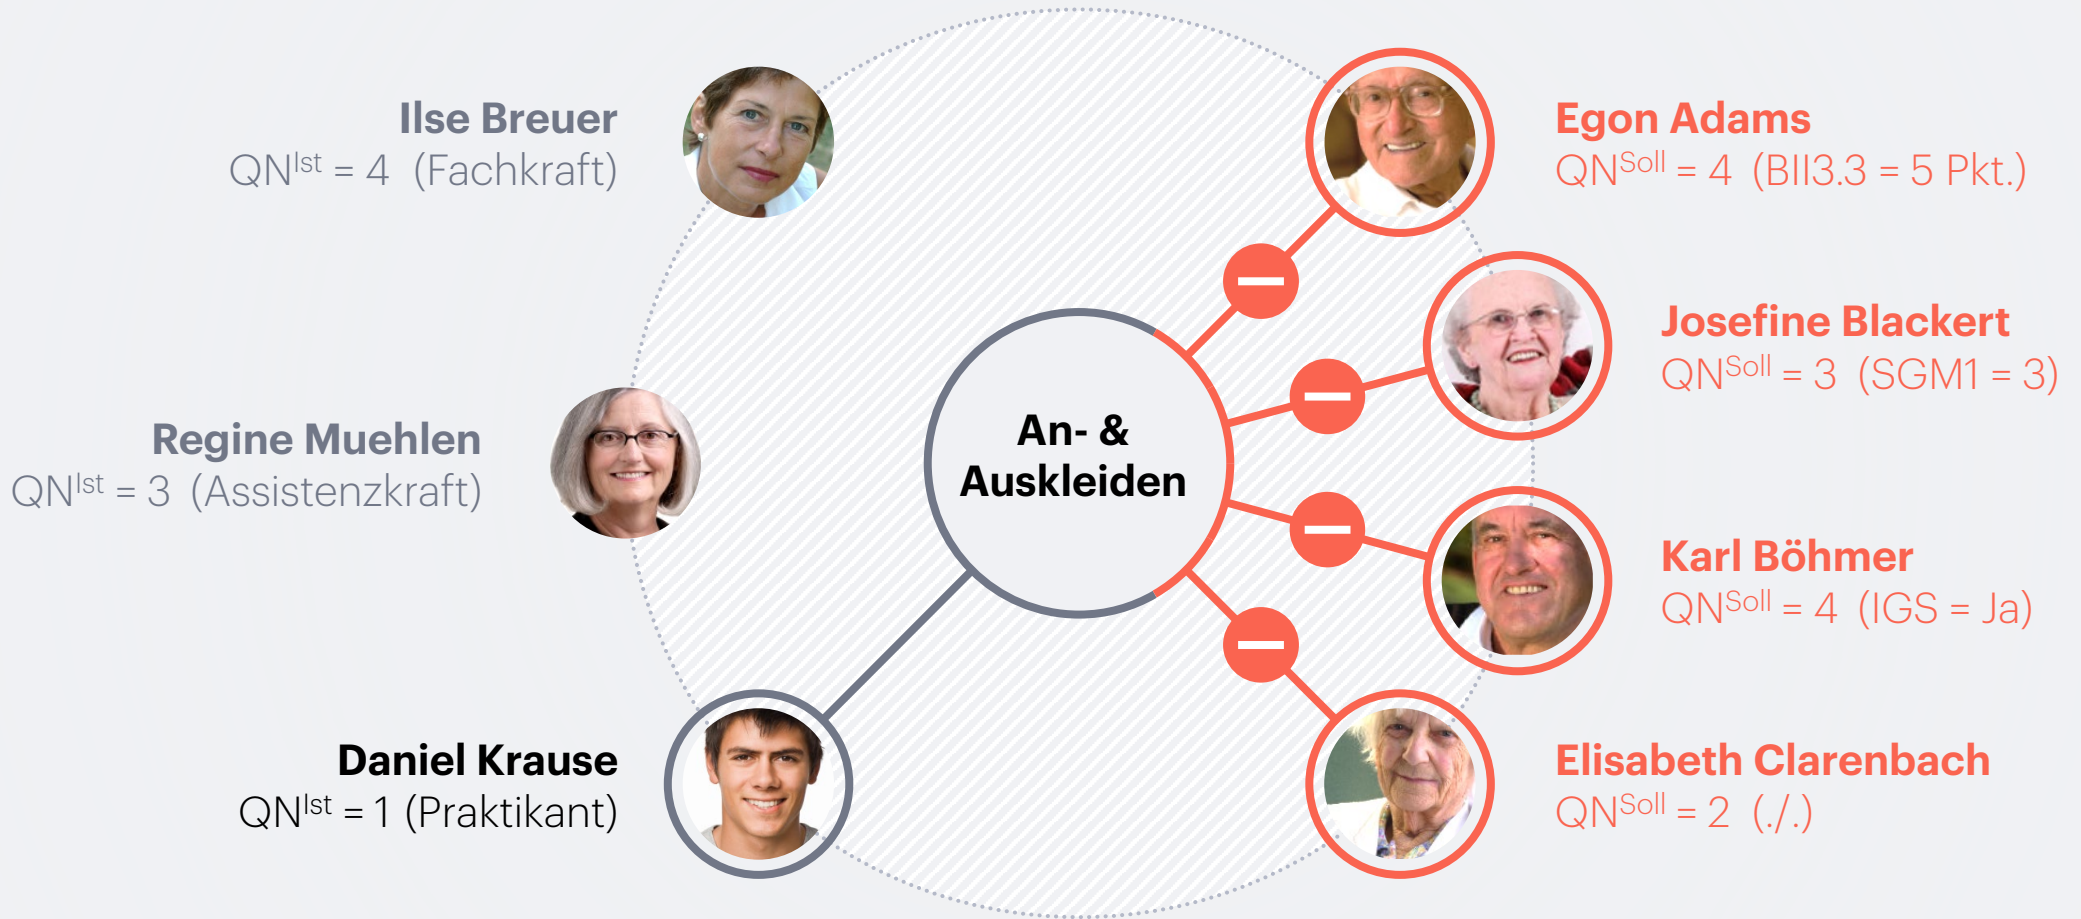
Ilse Breuer
$QN^{Ist}$ = 4 (Fachkraft)

Regine Muehlen
$QN^{Ist}$ = 3 (Assistenzkraft)

Daniel Krause
$QN^{Ist}$ = 1 (Praktikant)

An- & Auskleiden

Egon Adams
$QN^{Soll}$ = 4 (BII3.3 = 5 Pkt.)

Josefine Blackert
$QN^{Soll}$ = 3 (SGM1 = 3)

Karl Böhmer
$QN^{Soll}$ = 4 (IGS = Ja)

Elisabeth Clarenbach
$QN^{Soll}$ = 2 (./.)